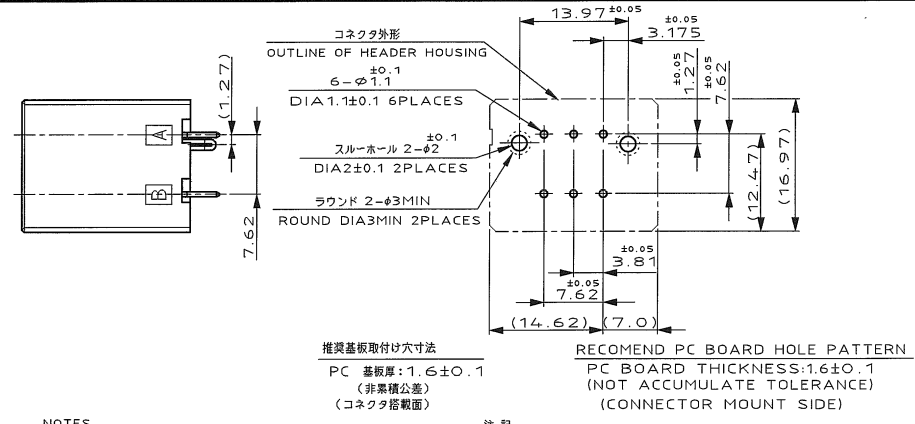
(1.27)

A

B

7.62

コネクタ外形
OUTLINE OF HEADER HOUSING

$6-\phi1.1^{\pm0.1}$
DIA1.1±0.1 6PLACES

スルーホール $2-\phi2^{\pm0.1}$
DIA2±0.1 2PLACES

ラウンド 2-φ3MIN
ROUND DIA3MIN 2PLACES

$13.97^{\pm0.05}$

$3.175^{\pm0.05}$

$1.27^{\pm0.05}$

$7.62^{\pm0.05}$

(12.47)

(16.97)

$3.81^{\pm0.05}$

$7.62^{\pm0.05}$

(14.62)

(7.0)

推奨基板取付け穴寸法
PC 基板厚:1.6±0.1
(非累積公差)
(コネクタ搭載面)

RECOMEND PC BOARD HOLE PATTERN
PC BOARD THICKNESS:1.6±0.1
(NOT ACCUMULATE TOLERANCE)
(CONNECTOR MOUNT SIDE)

NOTES

注記